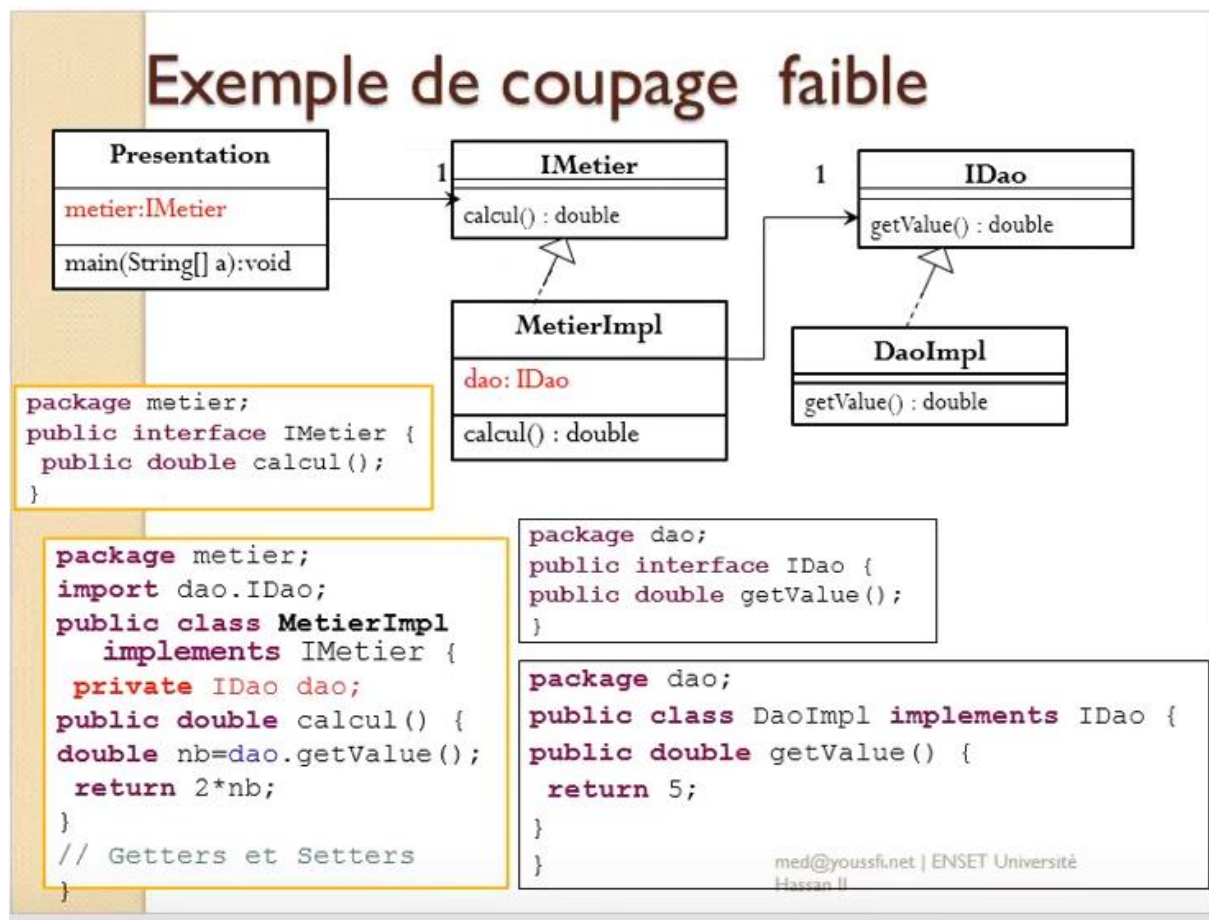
Exemple de coupage faible

| Presentation |
|---|
| metier:IMetier |
| main(String[] a):void |

1

| IMetier |
|---|
| calcul() : double |

| MetierImpl |
|---|
| dao: IDao |
| calcul() : double |

1

| IDao |
|---|
| getValue() : double |

| DaoImpl |
|---|
| getValue() : double |

package metier;
public interface IMetier {
 public double calcul();
}

package metier;
import dao.IDao;
public class MetierImpl implements IMetier {
 private IDao dao;
public double calcul() {
double nb=dao.getValue();
 return 2*nb;
}
// Getters et Setters
}

package dao;
public interface IDao {
public double getValue();
}

package dao;
public class DaoImpl implements IDao {
public double getValue() {
 return 5;
}
}

med@youssfi.net | ENSET Université Hassan II